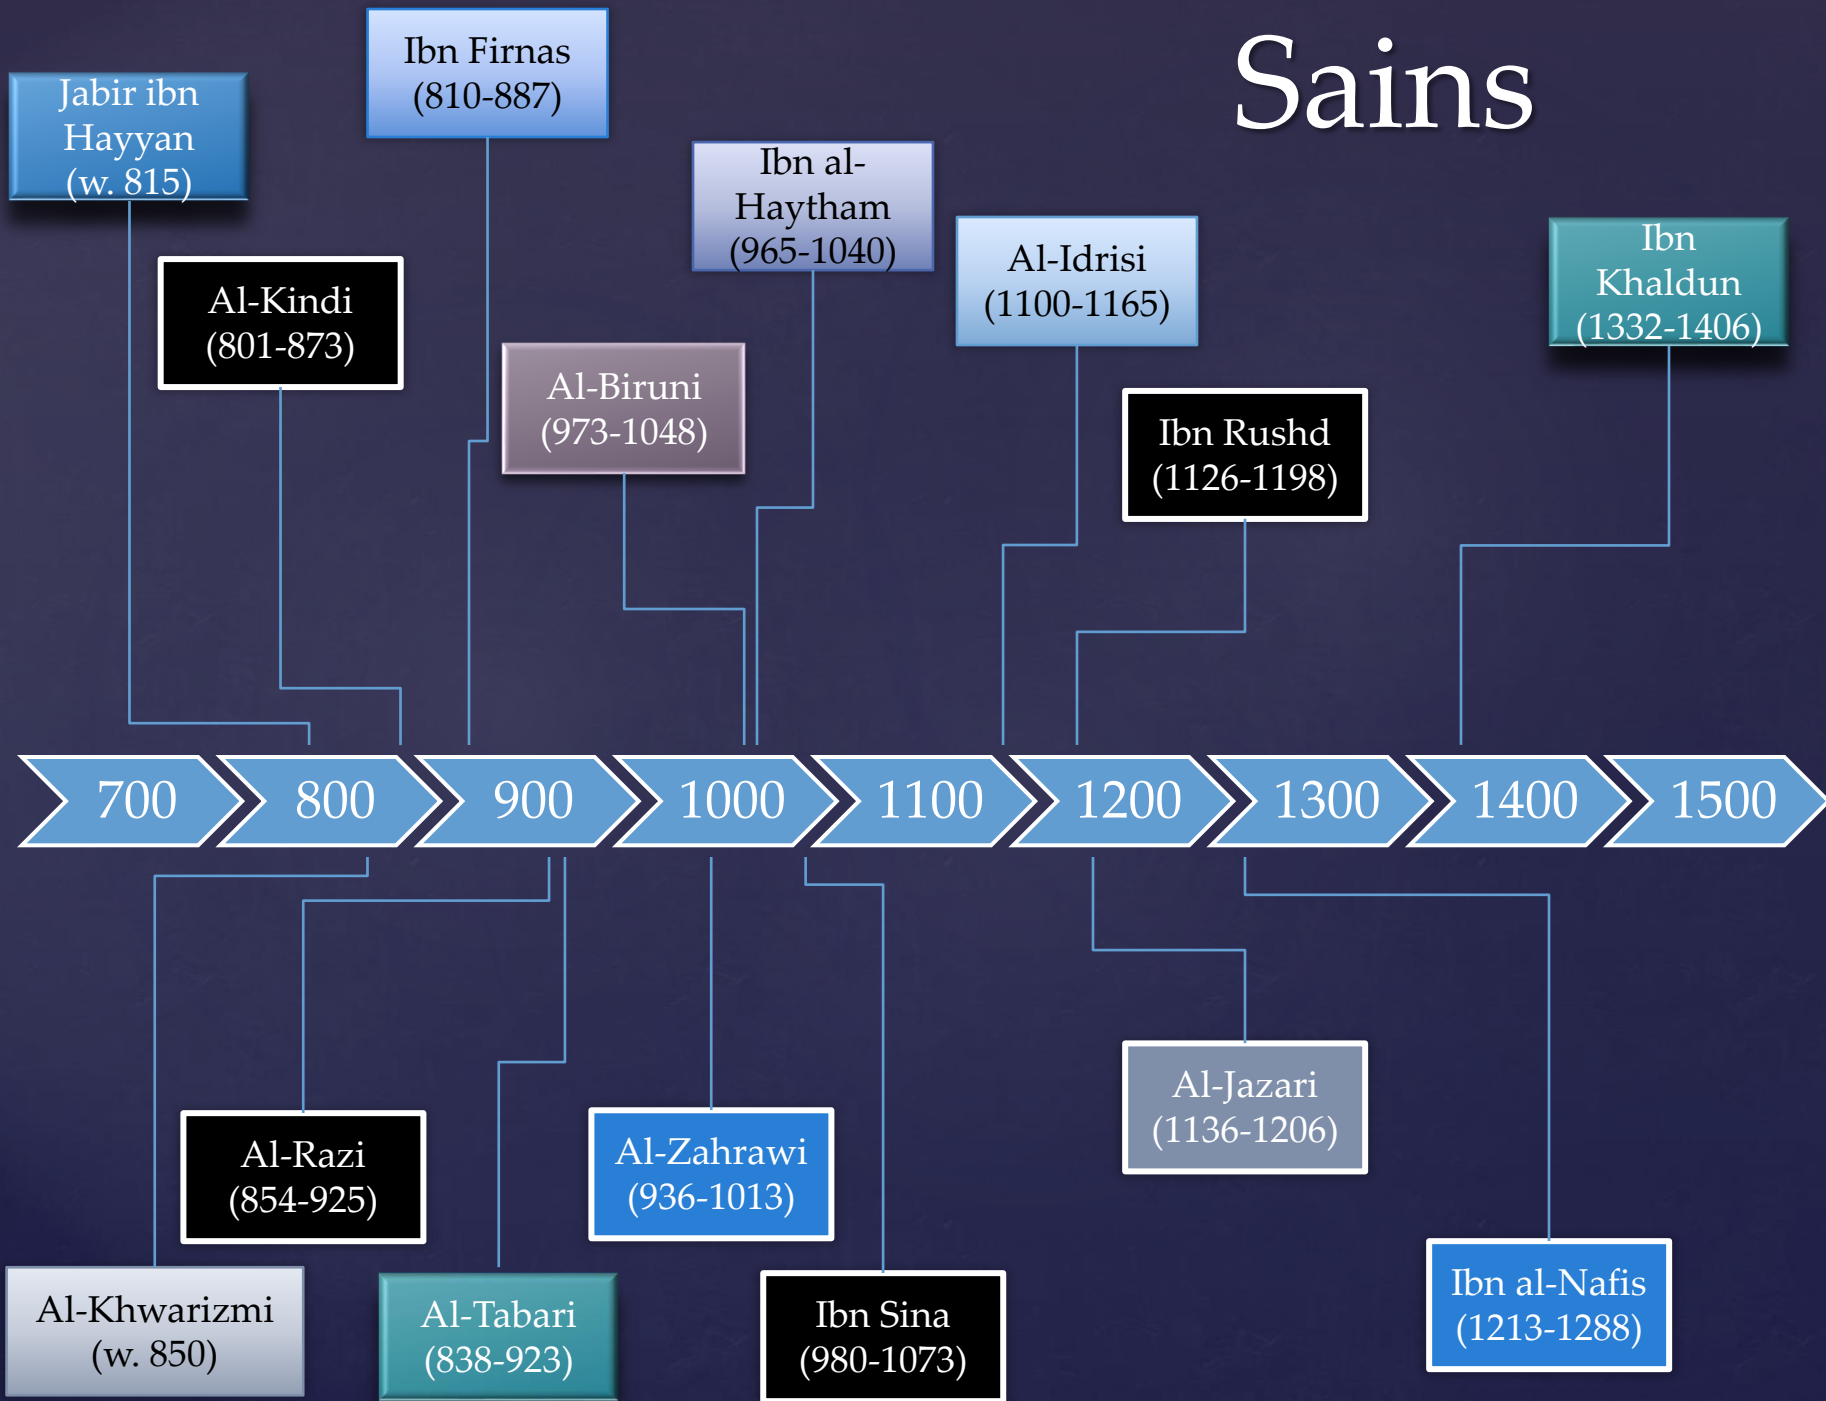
Sains

Jabir ibn Hayyan (w. 815)

Ibn Firnas (810-887)

Ibn al-Haytham (965-1040)

Al-Kindi (801-873)

Al-Biruni (973-1048)

Al-Idrisi (1100-1165)

Ibn Khaldun (1332-1406)

Ibn Rushd (1126-1198)

700 800 900 1000 1100 1200 1300 1400 1500

Al-Jazari (1136-1206)

Al-Razi (854-925)

Al-Zahrawi (936-1013)

Ibn al-Nafis (1213-1288)

Al-Khwarizmi (w. 850)

Al-Tabari (838-923)

Ibn Sina (980-1073)